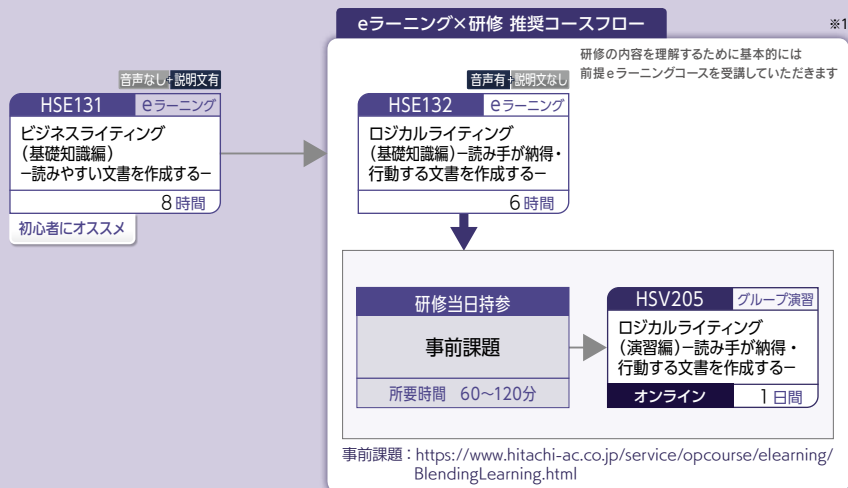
eラーニング×研修 推奨コースフロー

※1

研修の内容を理解するために基本的には前提eラーニングコースを受講していただきます

音声なし 説明文有

HSE131 eラーニング

ビジネスライティング（基礎知識編）−読みやすい文書を作成する−

8時間

初心者にオススメ

音声有 説明文なし

HSE132 eラーニング

ロジカルライティング（基礎知識編）−読み手が納得・行動する文書を作成する−

6時間

研修当日持参

事前課題

所要時間 60〜120分

HSV205 グループ演習

ロジカルライティング（演習編）−読み手が納得・行動する文書を作成する−

オンライン 1日間

事前課題：https://www.hitachi-ac.co.jp/service/opcourse/elearning/BlendingLearning.html